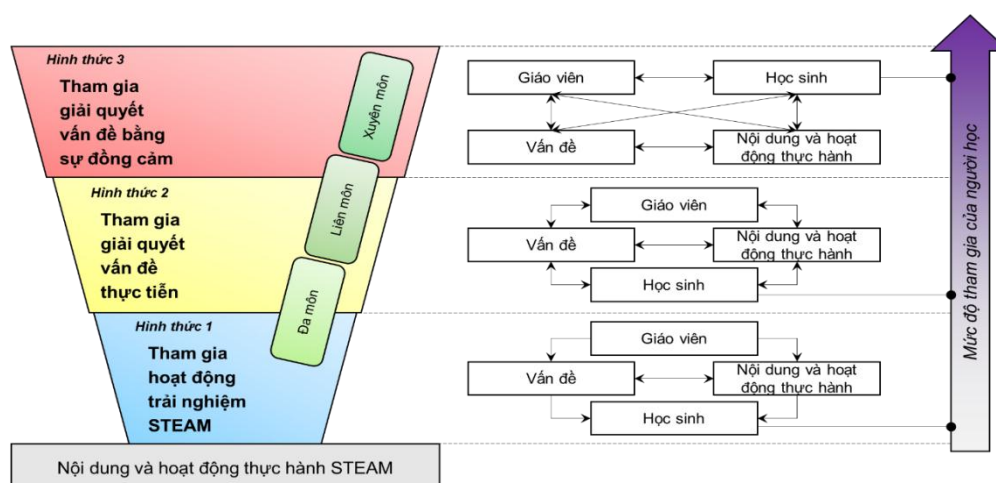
Hình thức 3

Tham gia giải quyết vấn đề bằng sự đồng cảm

Xuyên môn

Hình thức 2

Tham gia giải quyết vấn đề thực tiễn

Liên môn

Đa môn

Hình thức 1

Tham gia hoạt động trải nghiệm STEAM

Nội dung và hoạt động thực hành STEAM

Giáo viên

Học sinh

Vấn đề

Nội dung và hoạt động thực hành

Giáo viên

Vấn đề

Nội dung và hoạt động thực hành

Học sinh

Giáo viên

Vấn đề

Nội dung và hoạt động thực hành

Học sinh

Mức độ tham gia của người học